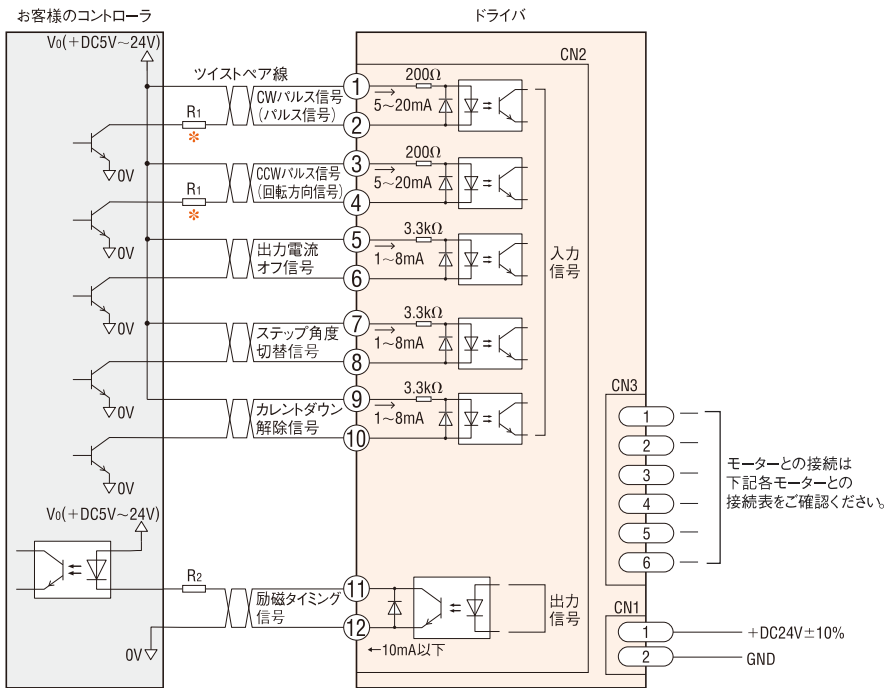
お客様のコントローラ

ドライバ

$V_0$(+DC5V~24V)

CN2

ツイストペア線

$R_1$

*

CWパルス信号
(パルス信号)

1
2

200Ω
5~20mA

0V

$R_1$

*

CCWパルス信号
(回転方向信号)

3
4

200Ω
5~20mA

0V

出力電流
オフ信号

5
6

3.3kΩ
1~8mA

入力
信号

0V

ステップ角度
切替信号

7
8

3.3kΩ
1~8mA

0V

カレントダウン
解除信号

9
10

3.3kΩ
1~8mA

0V

CN3

1
2
3
4
5
6

モーターとの接続は
下記各モーターとの
接続表をご確認ください。

$V_0$(+DC5V~24V)

$R_2$

励磁タイミング
信号

11
12

出力
信号

←10mA以下

0V

CN1

1
2

+DC24V±10%
GND